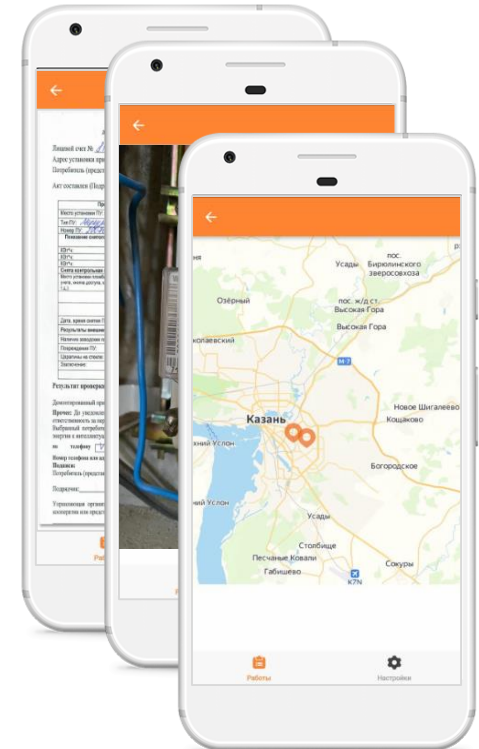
пос. Бирюлинского зверосовхоза

Усады

Озёрный

пос. ж/д ст. Высокая Гора

Высокая Гора

М-7

Новое Шигалеево

Казань

Кощаково

Богородское

Усады

Столбище

Песчаные Ковали

Сокуры

Габишево

Работы

Настройки